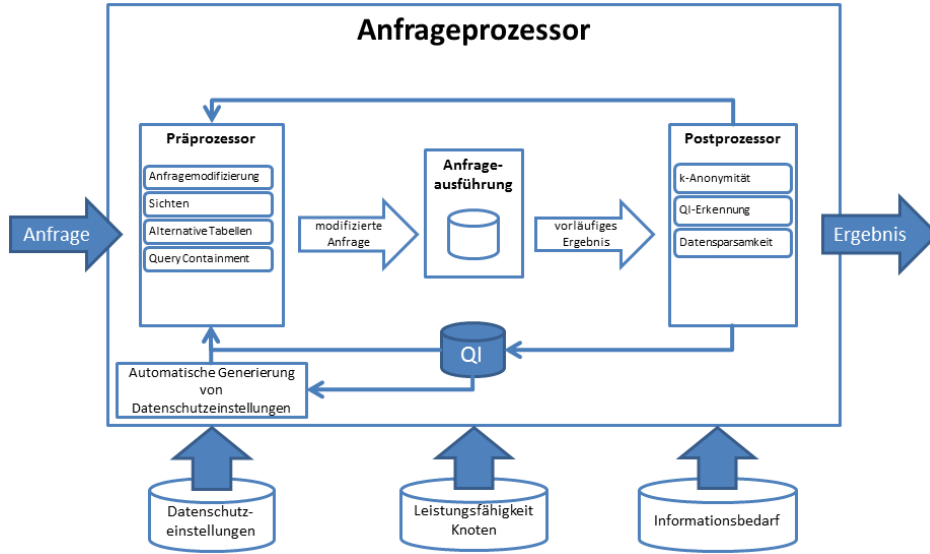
Anfrageprozessor

Anfrage

Präprozessor

Anfragemodifizierung

Sichten

Alternative Tabellen

Query Containment

modifizierte Anfrage

Anfrageausführung

vorläufiges Ergebnis

Postprozessor

k-Anonymität

QI-Erkennung

Datensparsamkeit

Ergebnis

QI

Automatische Generierung von Datenschutzeinstellungen

Datenschutzeinstellungen

Leistungsfähigkeit Knoten

Informationsbedarf